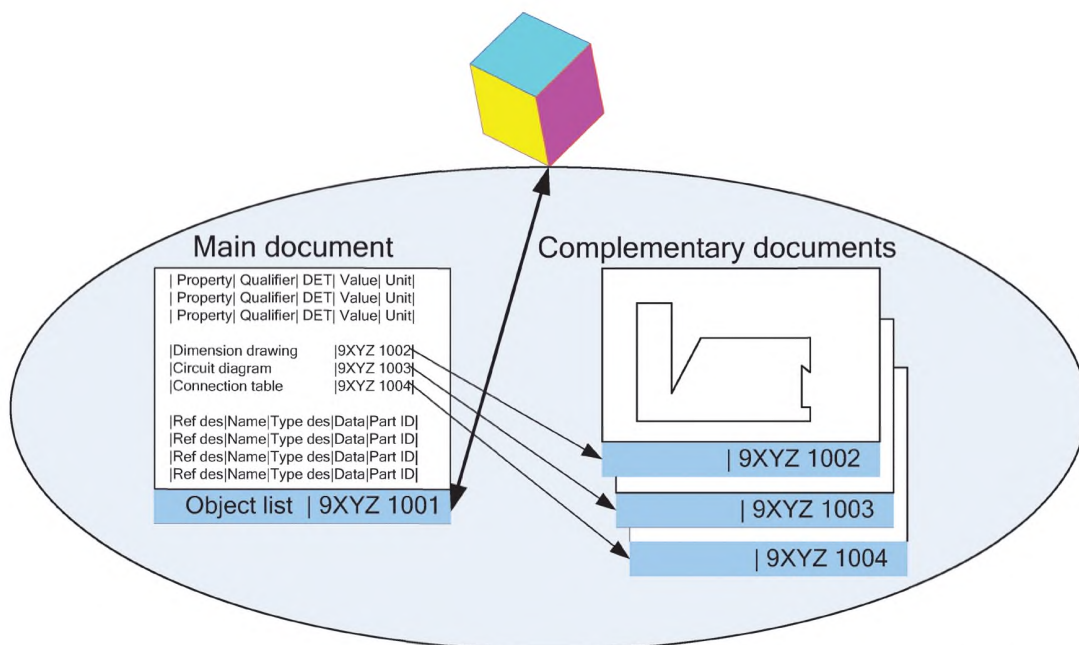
Main document

| Property| Qualifier| DET| Value| Unit|
| Property| Qualifier| DET| Value| Unit|
| Property| Qualifier| DET| Value| Unit|

|Dimension drawing |9XYZ 1002|
|Circuit diagram |9XYZ 1003|
|Connection table |9XYZ 1004|

|Ref des|Name|Type des|Data|Part ID|
|Ref des|Name|Type des|Data|Part ID|
|Ref des|Name|Type des|Data|Part ID|
|Ref des|Name|Type des|Data|Part ID|

Object list | 9XYZ 1001

Complementary documents

| 9XYZ 1002

| 9XYZ 1003

| 9XYZ 1004